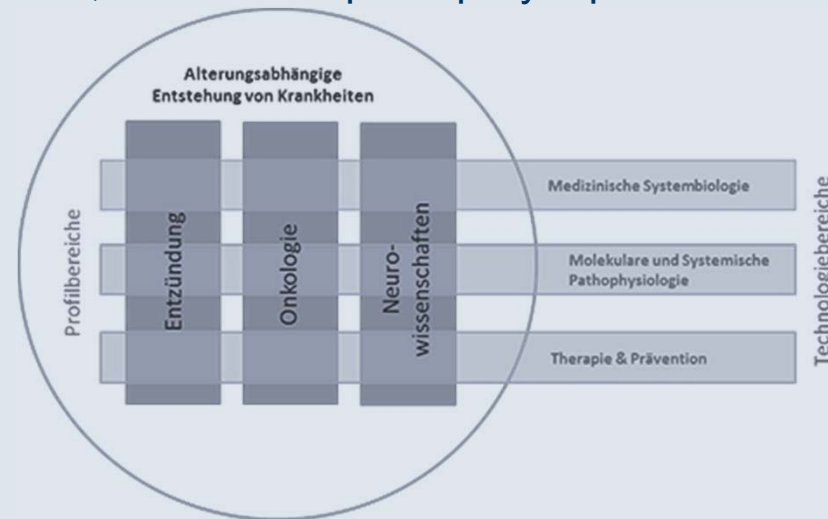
Alterungsabhängige Entstehung von Krankheiten

Profilbereiche

Entzündung

Onkologie

Neurowissenschaften

Medizinische Systembiologie

Molekulare und Systemische Pathophysiologie

Therapie & Prävention

Technologiebereiche